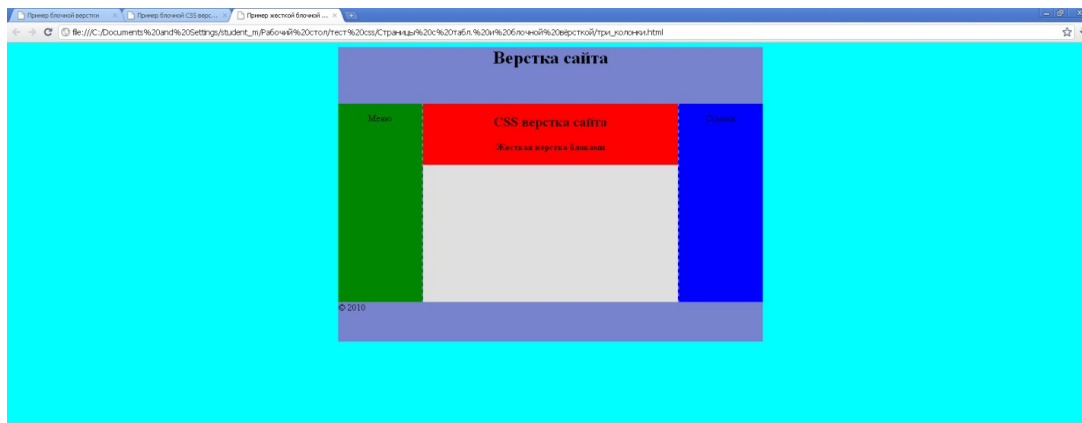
Пример блочной верстки ×
Пример блочной CSS верс... ×
Пример жесткой блочной ... ×

file:///C:/Documents%20and%20Settings/student_m/Рабочий%20стол/тест%20css/Страницы%20с%20табл.%20и%20блочной%20версткой/три_колонки.html

Верстка сайта

Меню

CSS верстка сайта

Жесткая верстка блоками

Ссылки

© 2010